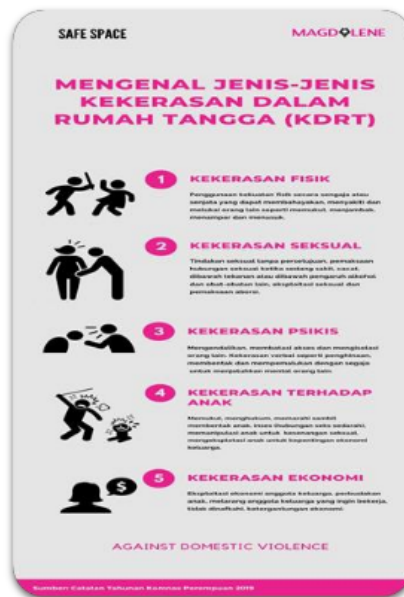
SAFE SPACE

MAGDALENE

MENGENAL JENIS-JENIS KEKERASAN DALAM RUMAH TANGGA (KDRT)

1 KEKERASAN FISIK

Penggunaan kekuatan fisik secara sengaja atau senjata yang dapat membahayakan, menyakiti dan melukai orang lain seperti memukul, menjambak, menampar dan menusuk.

2 KEKERASAN SEKSUAL

Tindakan seksual tanpa persetujuan, pemaksaan hubungan seksual ketika sedang sakit, cacat, dibawah tekanan atau dibawah pengaruh alkohol dan obat-obatan lain, eksploitasi seksual dan pemaksaan aborsi.

3 KEKERASAN PSIKIS

Mengendalikan, membatasi akses dan mengisolasi orang lain. Kekerasan verbal seperti penghinaan, membentak dan mempermalukan dengan sengaja untuk menjatuhkan mental orang lain.

4 KEKERASAN TERHADAP ANAK

Memukul, menghukum, menaruh sambil memberikan anak, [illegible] hubungan seks sedarah, memanipulasi anak untuk kesenangan seksual, mengeksploitasi anak untuk kepentingan ekonomi keluarga.

5 KEKERASAN EKONOMI

Eksploitasi ekonomi anggota keluarga, perbudakan anak, melarang anggota keluarga yang ingin bekerja, tidak dinafkahi, ketergantungan ekonomi.

AGAINST DOMESTIC VIOLENCE

Sumber: Catatan Tahunan Komnas Perempuan 2019